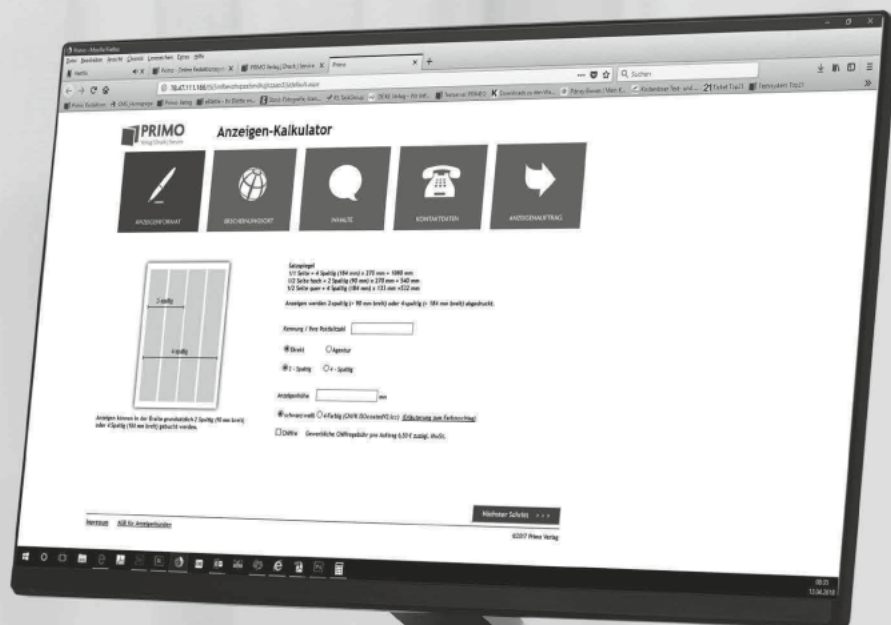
Primo - Mozilla Firefox

Datei Bearbeiten Ansicht Chronik Lesezeichen Extras Hilfe

Netflix | Primo - Online Redaktionssystem | PRIMO Verlag | Druck | Service | Primo

78.47.111.166/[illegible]

Suchen

21 Ticket Top21

PRIMO

Verlag | Druck | Service

Anzeigen-Kalkulator

ANZEIGENFORMAT

ERSCHEINUNGSORT

INHALTE

KONTAKTDATEN

ANZEIGENAUFTRAG

Satzspiegel
1/1 Seite = 4 Spaltig (184 mm) x 270 mm = 1080 mm
1/2 Seite hoch = 2 Spaltig (90 mm) x 270 mm = 540 mm
1/2 Seite quer = 4 Spaltig (184 mm) x 133 mm =532 mm

Anzeigen werden 2-spaltig (= 90 mm breit) oder 4-spaltig (= 184 mm breit) abgedruckt.

2-spaltig

4-spaltig

Kennung / Ihre Postleitzahl

Direkt

Agentur

2 - Spaltig

4 - Spaltig

Anzeigenhöhe

mm

schwarz-weiß

4-Farbig (CMYK/ISOcoated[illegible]) Erläuterung zum Farbvorschlag

Chiffre

Gewerbliche Chiffregebühr pro Auftrag 6,50 € zuzügl. MwSt.

Anzeigen können in der Breite grundsätzlich 2 Spaltig (90 mm breit) oder 4 Spaltig (184 mm breit) gebucht werden.

Nächster Schritt >>>

Impressum

AGB für Anzeigenkunden

©2017 Primo Verlag

08:35
13.04.2018